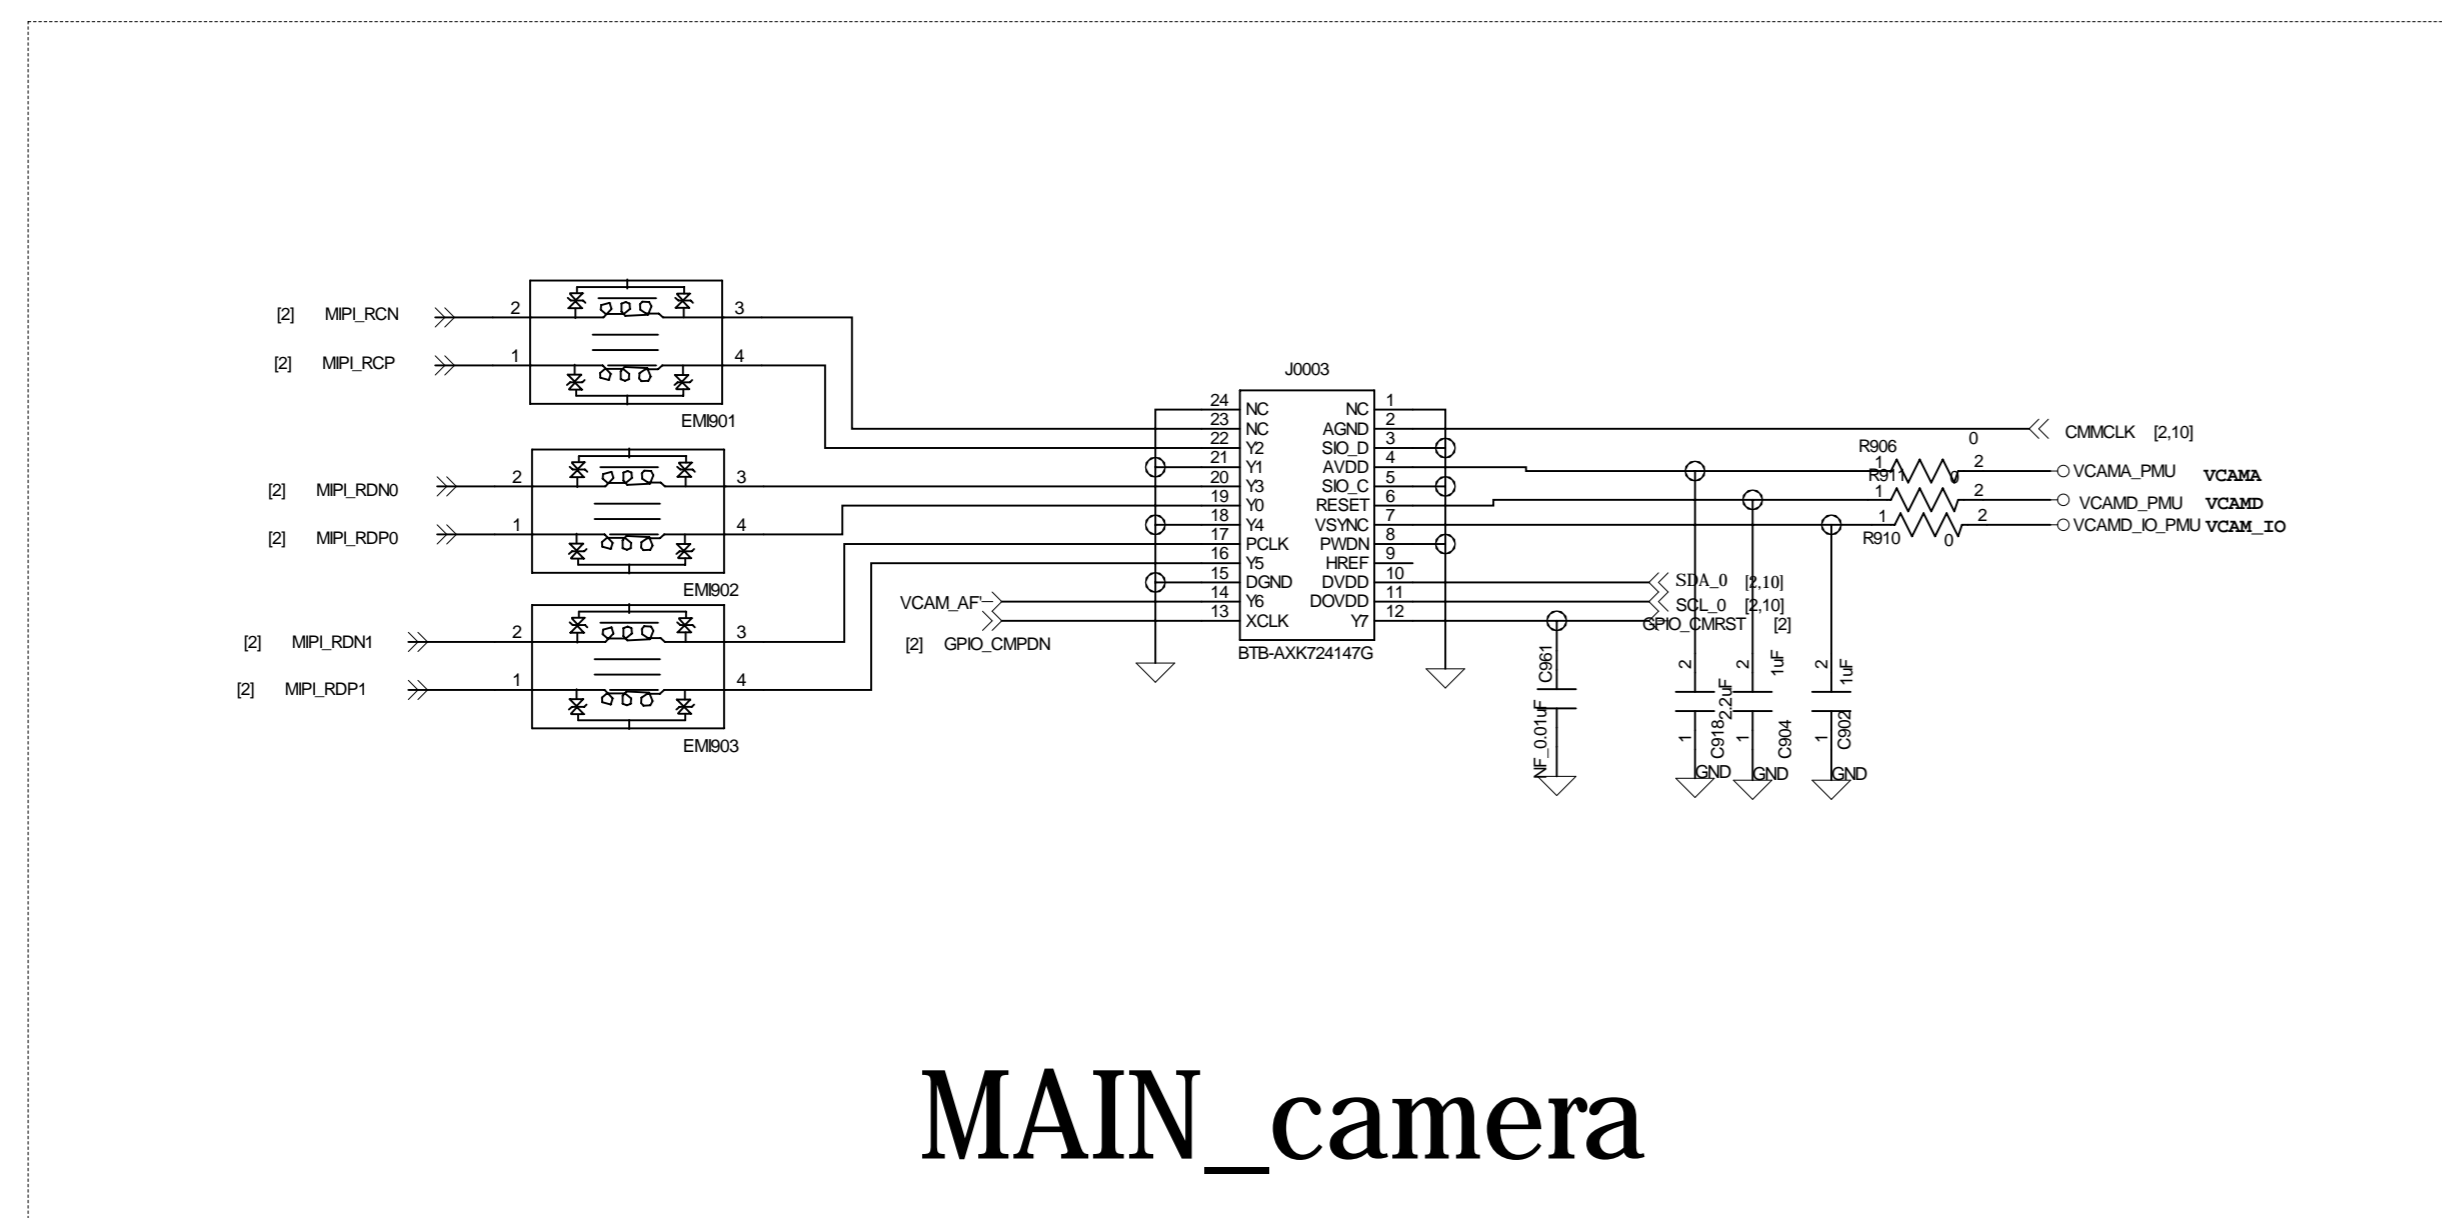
[2] MIPI_RCN
2
3
[2] MIPI_RCP
1
4
EMI901

[2] MIPI_RDN0
2
3
[2] MIPI_RDP0
1
4
EMI902

[2] MIPI_RDN1
2
3
[2] MIPI_RDP1
1
4
EMI903

J0003

| 24 | NC | NC | 1 |
|---|---|---|---|
| 23 | NC | AGND | 2 |
| 22 | Y2 | SIO_D | 3 |
| 21 | Y1 | AVDD | 4 |
| 20 | Y3 | SIO_C | 5 |
| 19 | Y0 | RESET | 6 |
| 18 | Y4 | VSYNC | 7 |
| 17 | PCLK | PWDN | 8 |
| 16 | Y5 | HREF | 9 |
| 15 | DGND | DVDD | 10 |
| 14 | Y6 | DOVDD | 11 |
| 13 | XCLK | Y7 | 12 |

BTB-AXK724147G

VCAM_AF
[2] GPIO_CMPDN

CMMCLK [2,10]
R906 0
1 2 VCAMA_PMU VCAMA
R911 0
1 2 VCAMD_PMU VCAMD
1 2 VCAMD_IO_PMU VCAM_IO
R910 0

SDA_0 [2,10]
SCL_0 [2,10]
GPIO_CMRST [2]

C961
NF_0.01uF
2
2.2uF
1
C918
GND
2
1uF
1
C904
GND
2
1uF
1
C902
GND

MAIN_camera